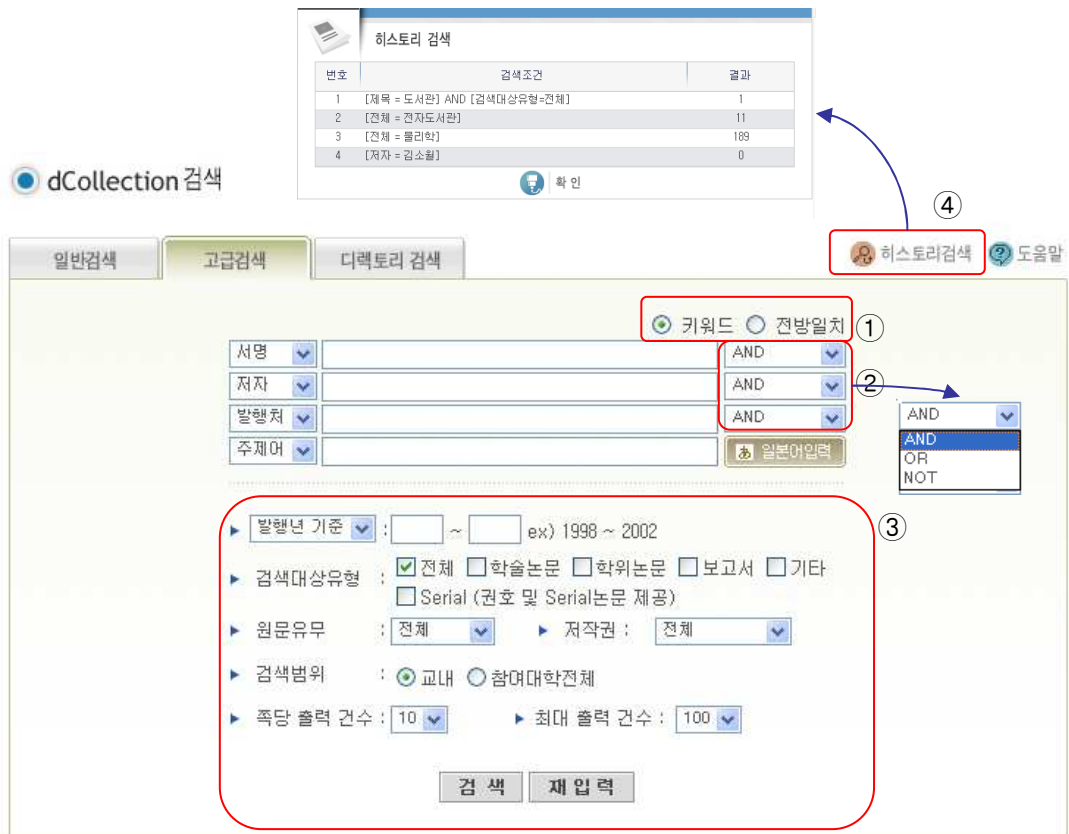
히스토리 검색

| 번호 | 검색조건 | 결과 |
|---|---|---|
| 1 | [제목 = 도서관] AND [검색대상유형=전체] | 1 |
| 2 | [전체 = 전자도서관] | 11 |
| 3 | [전체 = 물리학] | 189 |
| 4 | [저자 = 김소월] | 0 |

확 인

dCollection 검색

④

일반검색 고급검색 디렉토리 검색

히스토리검색 도움말

키워드 전방일치 ①

서명 AND
저자 AND ②
발행처 AND
주제어 あ 일본어입력

AND
AND
OR
NOT

③

발행년 기준 : ~ ex) 1998 ~ 2002

검색대상유형 : 전체 학술논문 학위논문 보고서 기타 Serial (권호 및 Serial논문 제공)

원문유무 : 전체 저작권 : 전체

검색범위 : 교내 참여대학전체

쪽당 출력 건수 : 10 최대 출력 건수 : 100

검 색 재 입 력